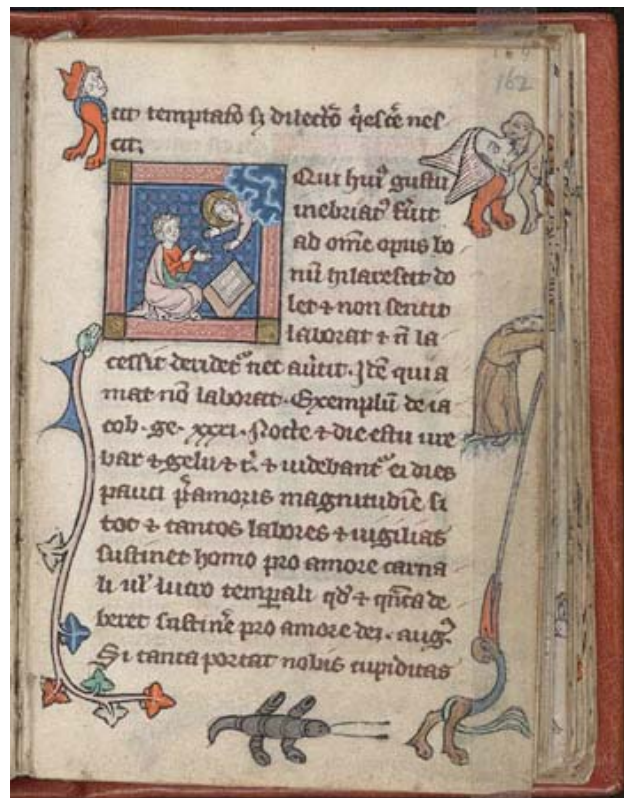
162

tur temptatio si dilectio quiescere nescit.

Qui hui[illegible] gustu inebriatur fuit ad omne opus bonum hilarescit dolet et non sentit laborat et non lassescit deridet nec auditur. Item qui amat non laborat. Exemplum de iacob. ge. xxxi. Nocte et die estu urebar et gelu et c. et uidebantur ei dies pauci pro amoris magnitudine. Si tot et tantos labores et uigilias sustinet homo pro amore carnis uel lucro temporali quid et quanta deberet sustinere pro amore dei. aug. Si tanta portat nobis cupiditas